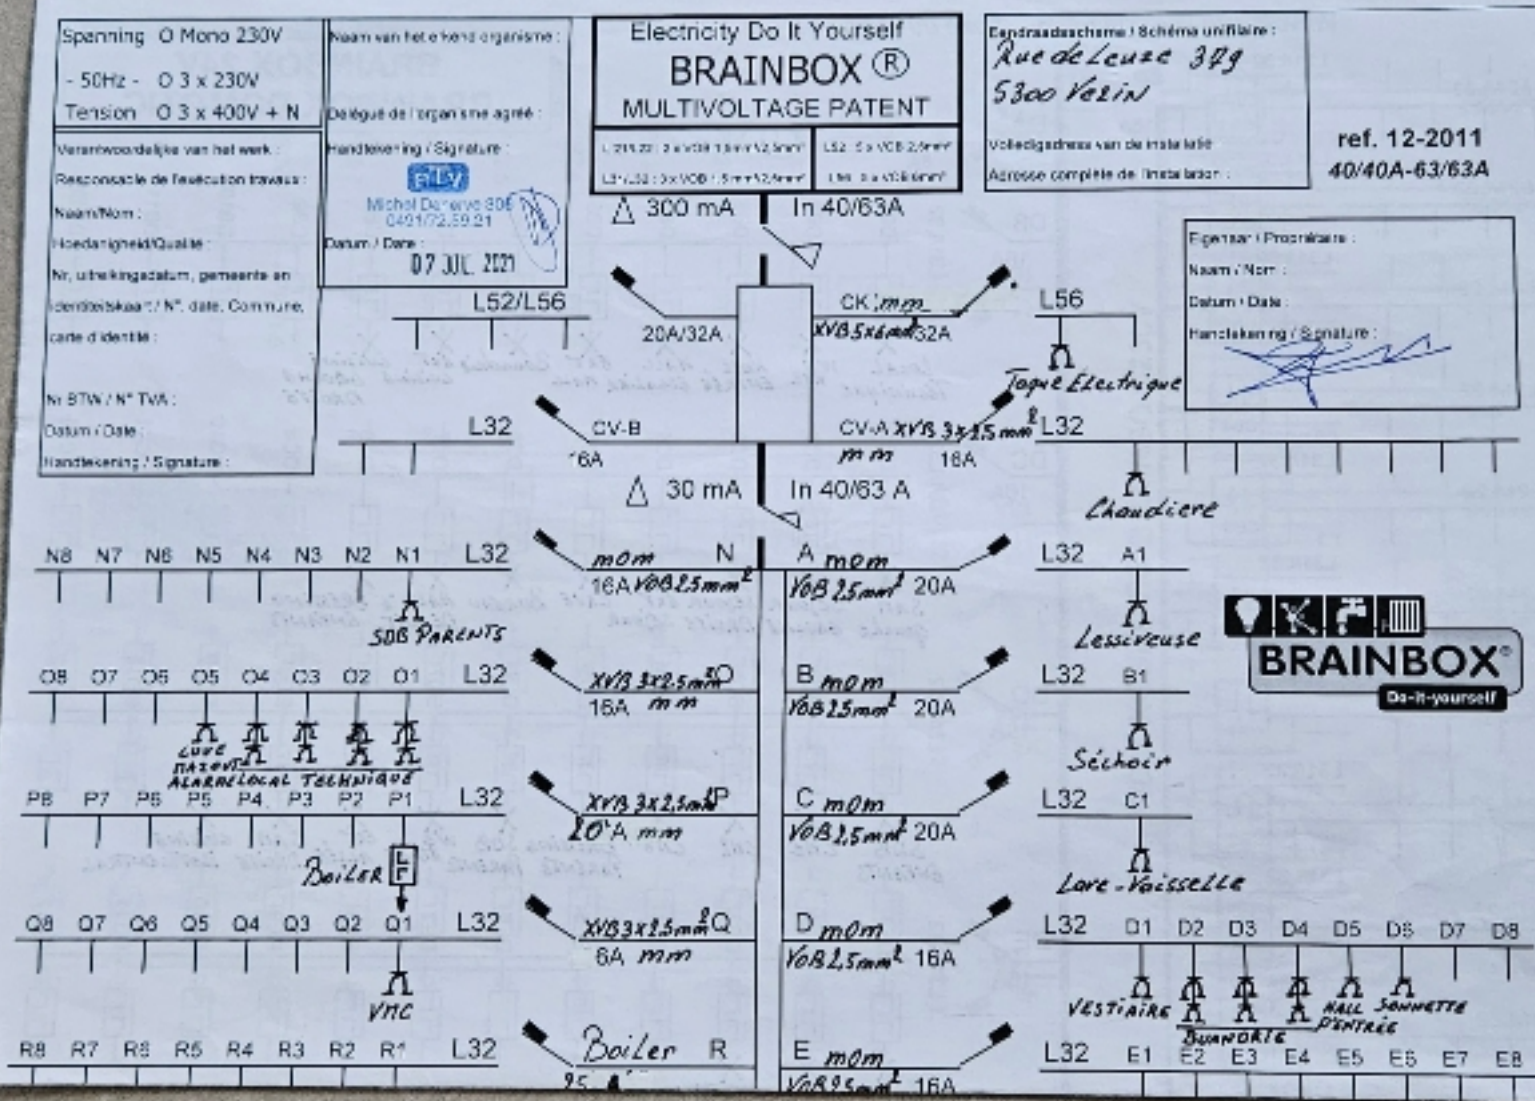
Spanning O Mono 230V
- 50Hz - O 3 x 230V
Tension O 3 x 400V + N

Naam van het erkend organisme :
Délégué de l'organisme agréé :
Handtekening / Signature :
RTV
Michel Deneve 806
0491/72.59.21
Datum / Date :
07 JUL 2021

Verantwoordelijke van het werk :
Responsable de l'exécution travaux :
Naam/Nom :
Hoedanigheid/Qualité :
Nr, uitreikingsdatum, gemeente en identiteitskaart / N°, date, Commune, carte d'identité :
Nr BTW / N° TVA :
Datum / Date :
Handtekening / Signature :

Electricity Do It Yourself
BRAINBOX ®
MULTIVOLTAGE PATENT
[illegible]
L52 : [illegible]
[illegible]
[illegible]

Eendraadsschema / Schéma unifilaire :
Rue de Leuze 379
5300 Vezin
Volledig adres van de installatie
Adresse complète de l'installation :

ref. 12-2011
40/40A-63/63A

Eigenaar / Propriétaire :
Naam / Nom :
Datum / Date :
Handtekening / Signature :

△ 300 mA
In 40/63A
L52/L56
20A/32A
CK mm
XVB 5x6mm² 32A
L56
Taque Electrique
L32
CV-B
16A
CV-A XVB 3x2.5 mm²
mm
16A
L32
Chaudière
△ 30 mA
In 40/63 A

N8 N7 N6 N5 N4 N3 N2 N1 L32
mom N
16A VOB 2.5mm²
A mom
VOB 2.5mm² 20A
L32 A1
SDB PARENTS
Lessiveuse

O8 O7 O6 O5 O4 O3 O2 O1 L32
XVB 3x2.5mm² O
16A mm
B mom
VOB 2.5mm² 20A
L32 B1
Séchoir
LUXE
MAZOUT
ALARME LOCAL TECHNIQUE

BRAINBOX®
Do-it-yourself

P8 P7 P6 P5 P4 P3 P2 P1 L32
XVB 3x2.5mm² P
20A mm
C mom
VOB 2.5mm² 20A
L32 C1
Boiler
Lave-Vaisselle

Q8 Q7 Q6 Q5 Q4 Q3 Q2 Q1 L32
XVB 3x2.5mm² Q
6A mm
D mom
VOB 2.5mm² 16A
L32 D1 D2 D3 D4 D5 D6 D7 D8
VMC
VESTIAIRE BUANDERIE HALL D'ENTRÉE SONNETTE

R8 R7 R6 R5 R4 R3 R2 R1 L32
Boiler R
25 A
E mom
VOB 2.5mm² 16A
L32 E1 E2 E3 E4 E5 E6 E7 E8